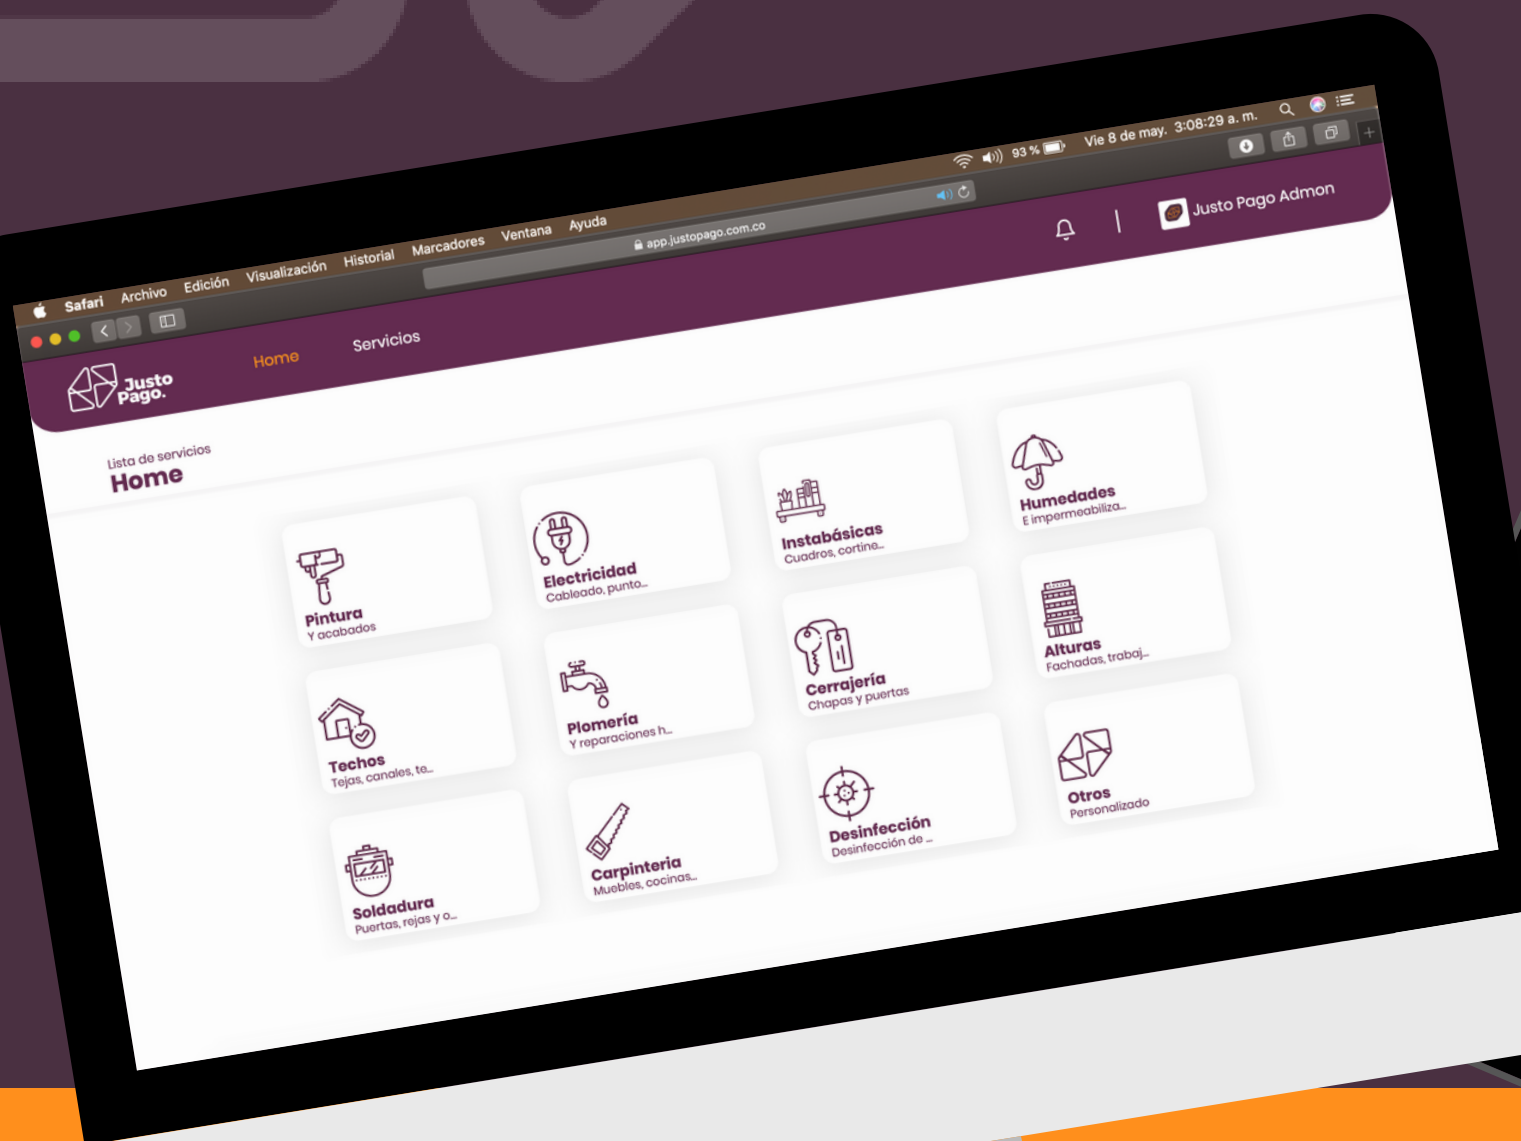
Safari Archivo Edición Visualización Historial Marcadores Ventana Ayuda
93 % Vie 8 de may. 3:08:29 a. m.
app.justopago.com.co

Justo Pago.
Home
Servicios
Justo Pago Admon

Lista de servicios
Home

Pintura
Y acabados

Electricidad
Cableado, punto...

Instabásicas
Cuadros, cortine...

Humedades
E impermeabiliza...

Techos
Tejas, canales, te...

Plomería
Y reparaciones h...

Cerrajería
Chapas y puertas

Alturas
Fachadas, trabaj...

Soldadura
Puertas, rejas y o...

Carpinteria
Muebles, cocinas...

Desinfección
Desinfección de ...

Otros
Personalizado